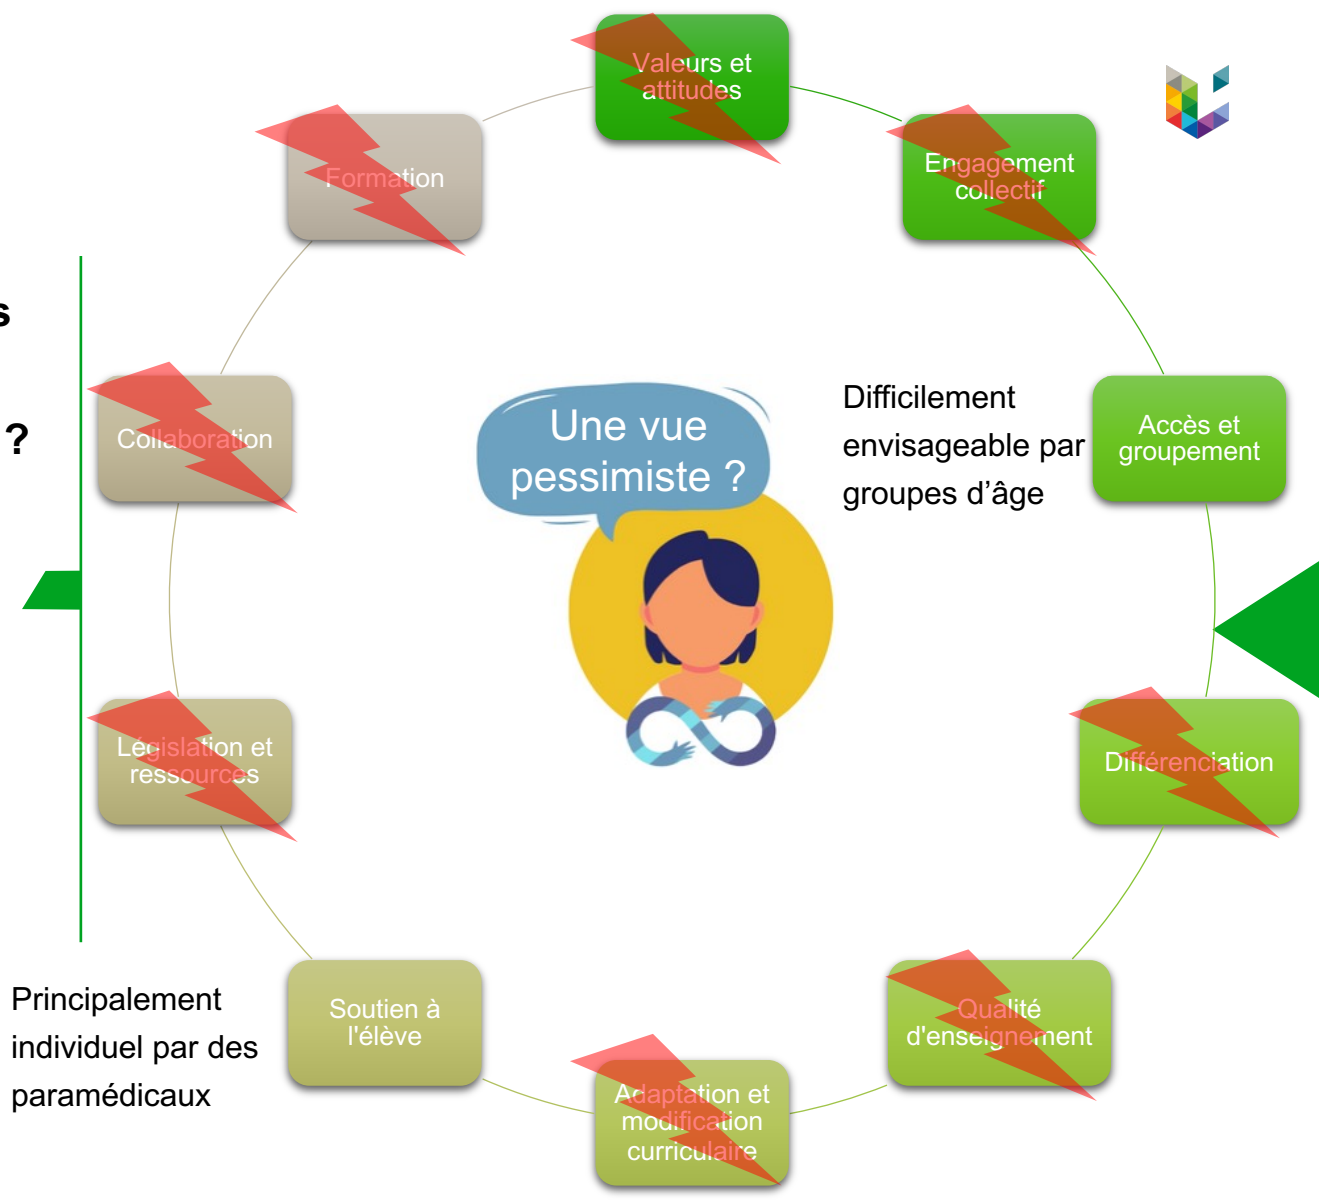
Valeurs et attitudes

Formation

Engagement collectif

s

?

Collaboration

Une vue pessimiste ?

Difficilement envisageable par groupes d'âge

Accès et groupement

Législation et ressources

Différenciation

Principalement individuel par des paramédicaux

Soutien à l'élève

Qualité d'enseignement

Adaptation et modification curriculaire